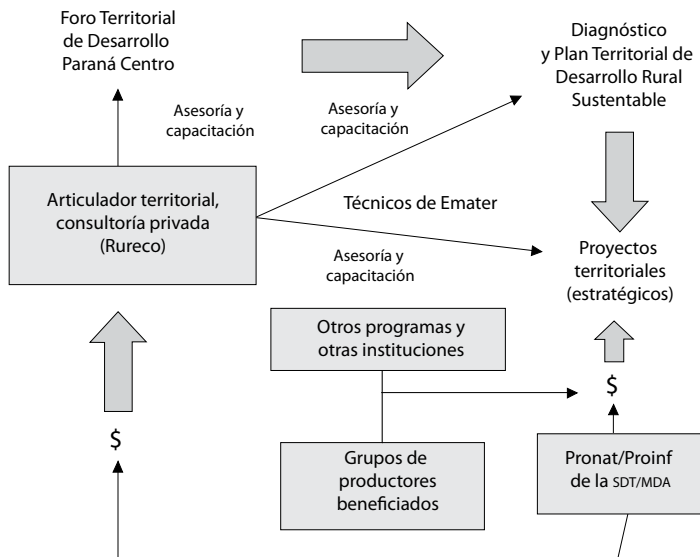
Foro Territorial de Desarrollo Paraná Centro

Diagnóstico y Plan Territorial de Desarrollo Rural Sustentable

Asesoría y capacitación

Asesoría y capacitación

Articulador territorial, consultoría privada (Rureco)

Técnicos de Emater

Asesoría y capacitación

Proyectos territoriales (estratégicos)

Otros programas y otras instituciones

$

$

Grupos de productores beneficiados

Pronat/Proinf de la SDT/MDA